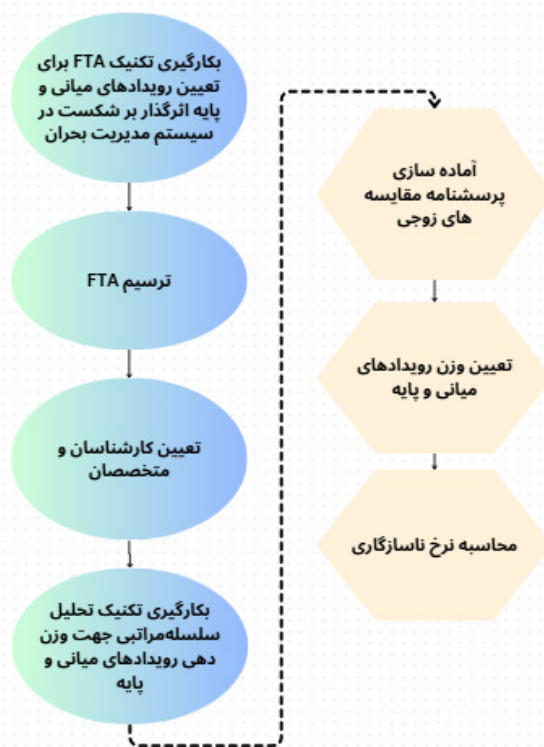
بکارگیری تکنیک FTA برای تعیین رویدادهای میانی و پایه اثرگذار بر شکست در سیستم مدیریت بحران

ترسیم FTA

تعیین کارشناسان و متخصصان

بکارگیری تکنیک تحلیل سلسله‌مراتبی جهت وزن دهی رویدادهای میانی و پایه

آماده سازی پرسشنامه مقایسه های زوجی

تعیین وزن رویدادهای میانی و پایه

محاسبه نرخ ناسازگاری